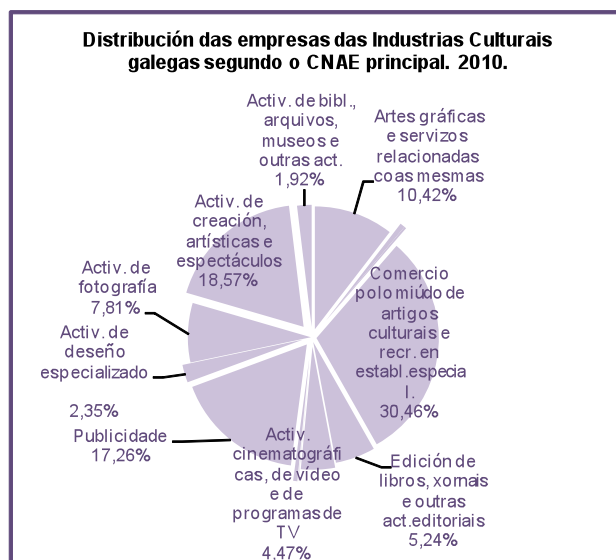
Distribución das empresas das Industrias Culturais galegas segundo o CNAE principal. 2010.

Activ. de bibl., arquivos, museos e outras act. 1,92%

Artes gráficas e servizos relacionadas coas mesmas 10,42%

Activ. de creación, artísticas e espectáculos 18,57%

Comercio polo miúdo de artigos culturais e recr. en establ.especial. 30,46%

Activ. de fotografía 7,81%

Activ. de deseño especializado

2,35%

Publicidade 17,26%

Activ. cinematográficas, de vídeo e de programas de TV 4,47%

Edición de libros, xornais e outras act.editoriais 5,24%